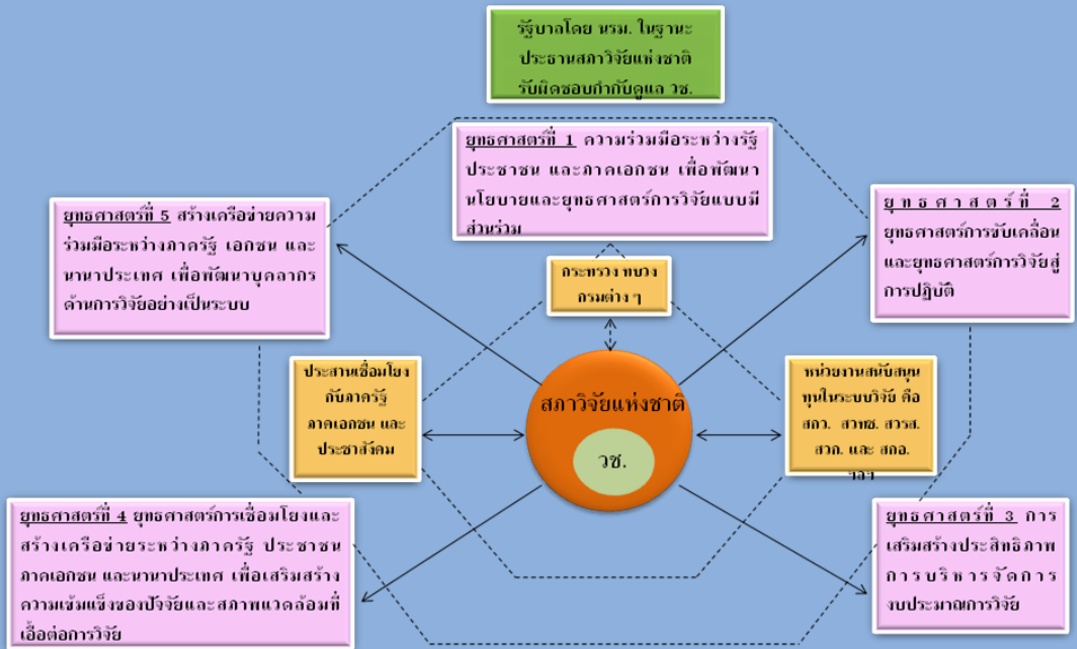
รัฐบาลโดย นรม. ในฐานะประธานสภาวิจัยแห่งชาติ รับผิดชอบกำกับดูแล วช.

ยุทธศาสตร์ที่ 1 ความร่วมมือระหว่างรัฐ ประชาชน และภาคเอกชน เพื่อพัฒนานโยบายและยุทธศาสตร์การวิจัยแบบมีส่วนร่วม

ยุทธศาสตร์ที่ 5 สร้างเครือข่ายความร่วมมือระหว่างภาครัฐ เอกชน และนานาประเทศ เพื่อพัฒนาบุคลากรด้านการวิจัยอย่างเป็นระบบ

ยุทธศาสตร์ที่ 2 ยุทธศาสตร์การขับเคลื่อนและยุทธศาสตร์การวิจัยสู่การปฏิบัติ

กระทรวง ทบวง กรมต่าง ๆ

ประสานเชื่อมโยงกับภาครัฐ ภาคเอกชน และประชาสังคม

สภาวิจัยแห่งชาติ

วช.

หน่วยงานสนับสนุนทุนในระบบวิจัย คือ สกว. สวทช. สวรส. สวก. และ สกอ. ฯลฯ

ยุทธศาสตร์ที่ 4 ยุทธศาสตร์การเชื่อมโยงและสร้างเครือข่ายระหว่างภาครัฐ ประชาชน ภาคเอกชน และนานาประเทศ เพื่อเสริมสร้างความเข้มแข็งของปัจจัยและสภาพแวดล้อมที่เอื้อต่อการวิจัย

ยุทธศาสตร์ที่ 3 การเสริมสร้างประสิทธิภาพการบริหารจัดการงบประมาณการวิจัย